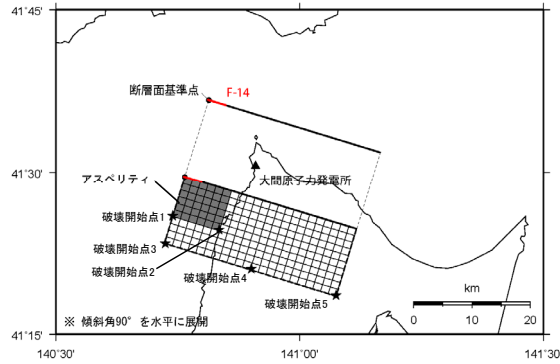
41°45'

断層面基準点

F-14

41°30'

アスペリティ

大間原子力発電所

破壊開始点1

破壊開始点2

破壊開始点3

破壊開始点4

破壊開始点5

km

0 10 20

※ 傾斜角90°を水平に展開

41°15'

140°30'

141°00'

141°30'